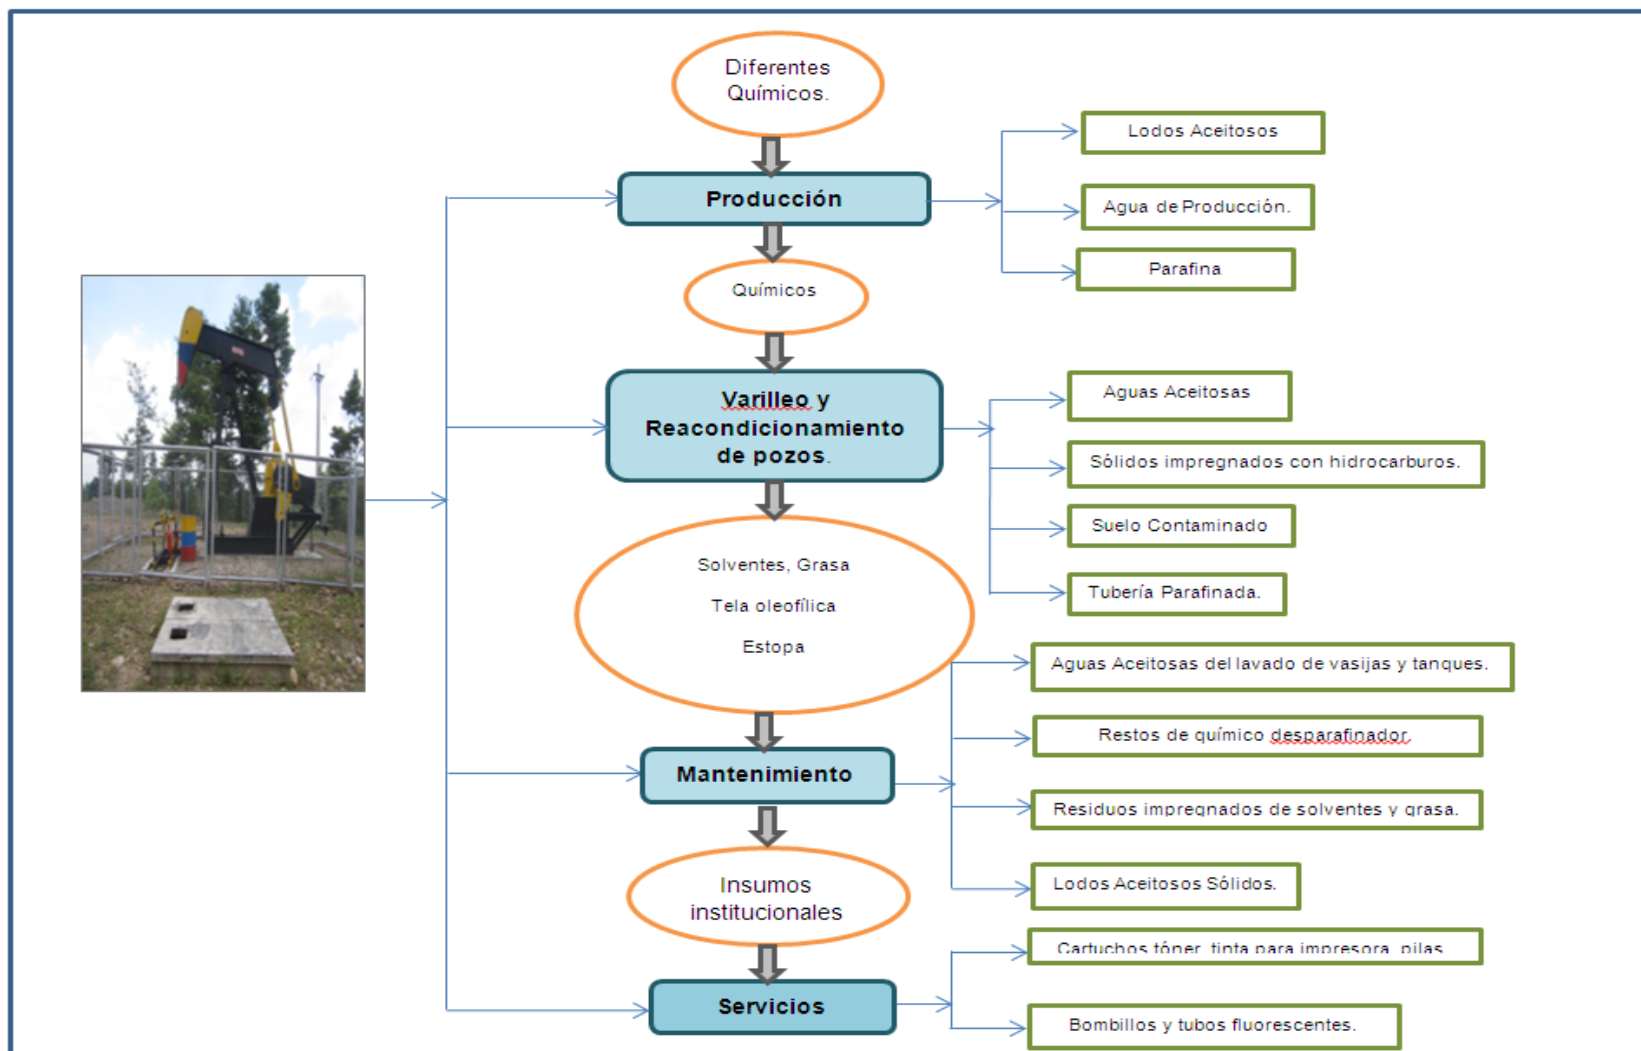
Diferentes Químicos.

Producción

Lodos Aceitosos

Agua de Producción.

Parafina

Químicos

Varilleo y Reacondicionamiento de pozos.

Aguas Aceitosas

Sólidos impregnados con hidrocarburos.

Suelo Contaminado

Tubería Parafinada.

Solventes, Grasa

Tela oleofílica

Estopa

Aguas Aceitosas del lavado de vasijas y tanques.

Restos de químico desparafinador.

Mantenimiento

Residuos impregnados de solventes y grasa.

Lodos Aceitosos Sólidos.

Insumos institucionales

Cartuchos tóner, tinta para impresora, pilas.

Servicios

Bombillos y tubos fluorescentes.